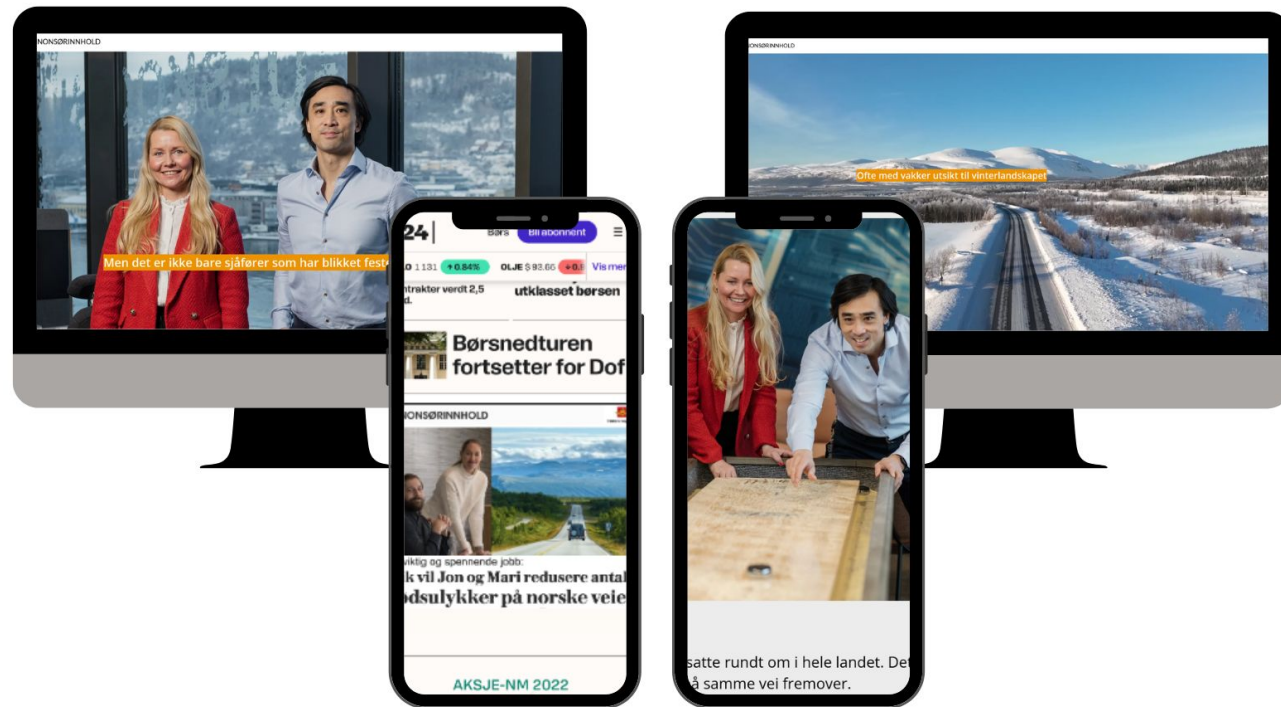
NONSØRINNHOLD

Men det er ikke bare sjåfører som har blikket fest

NONSØRINNHOLD

Ofte med vakker utsikt til vinterlandskapet

24

Børs

Bli abonnent

O 1 131 + 0.84%

OLJE $ 93.66 + 0.

Vis mer

ntrakter verdt 2,5 d.

utklasset børsen

Børsnedturen fortsetter for Dof

NONSØRINNHOLD

viktig og spennende jobb:

k vil Jon og Mari redusere antal dsulykker på norske veie

AKSJE-NM 2022

satte rundt om i hele landet. De å samme vei fremover.